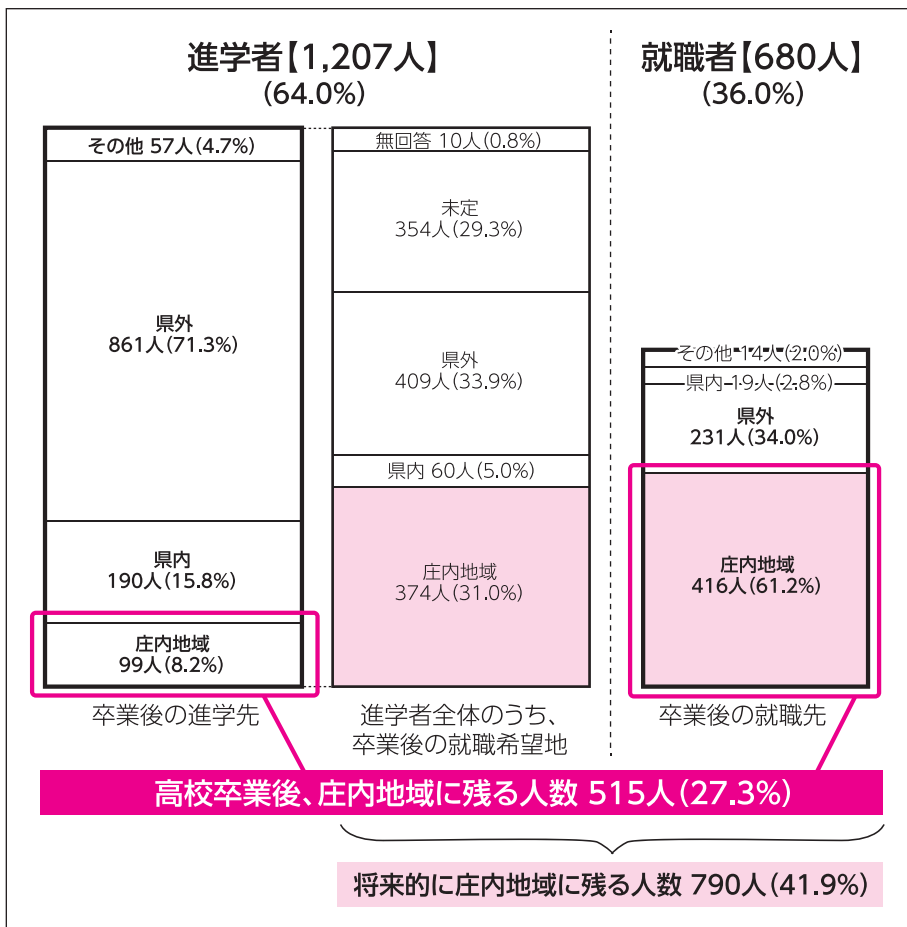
進学者【1,207人】
(64.0%)

就職者【680人】
(36.0%)

その他 57人(4.7%)
県外
861人(71.3%)
県内
190人(15.8%)
庄内地域
99人(8.2%)
卒業後の進学先

無回答 10人(0.8%)
未定
354人(29.3%)
県外
409人(33.9%)
県内 60人(5.0%)
庄内地域
374人(31.0%)
進学者全体のうち、
卒業後の就職希望地

その他 14人(2.0%)
県内 19人(2.8%)
県外
231人(34.0%)
庄内地域
416人(61.2%)
卒業後の就職先

高校卒業後、庄内地域に残る人数 515人(27.3%)

将来的に庄内地域に残る人数 790人(41.9%)